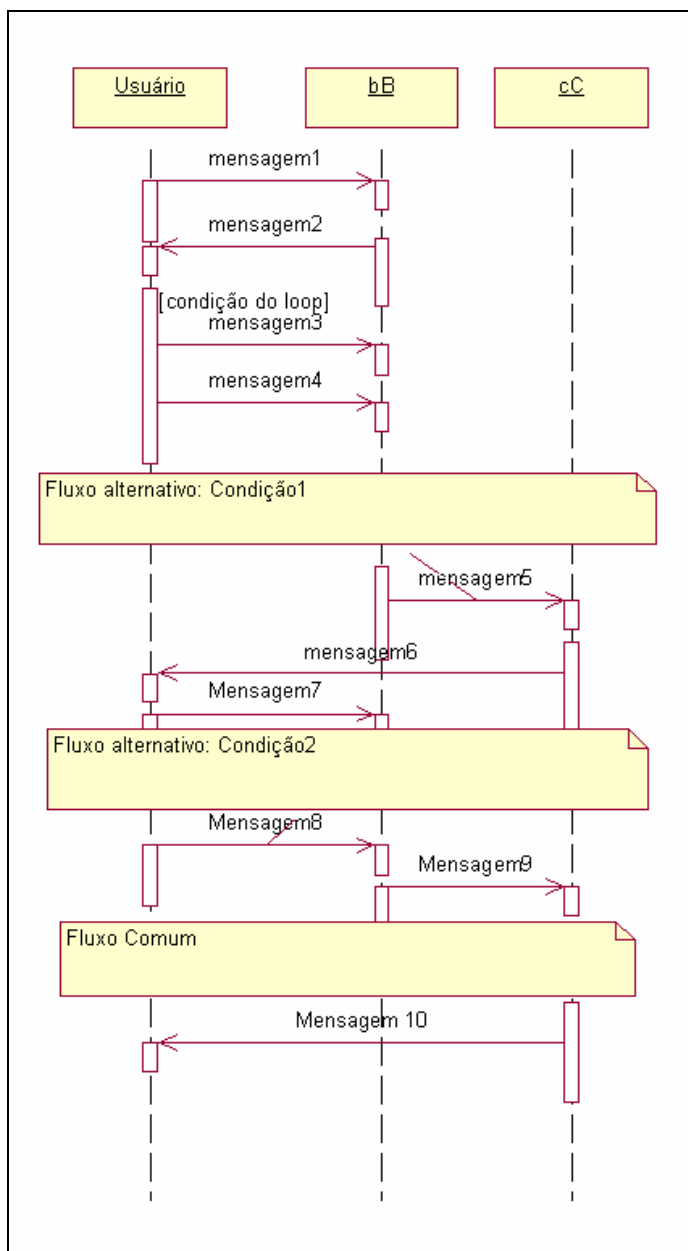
Usuário

bB

cC

mensagem1

mensagem2

[condição do loop]
mensagem3

mensagem4

Fluxo alternativo: Condição1

mensagem5

mensagem6

Mensagem7

Fluxo alternativo: Condição2

Mensagem8

Mensagem9

Fluxo Comum

Mensagem 10